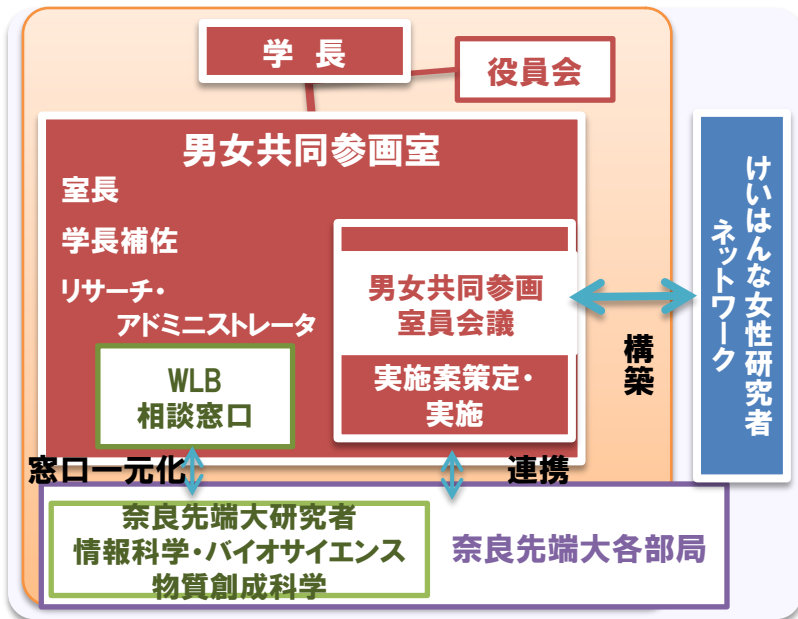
学長

役員会

男女共同参画室

室長

学長補佐

リサーチ・アドミニストレータ

WLB
相談窓口

男女共同参画
室員会議

実施案策定・
実施

けいはんな女性研究者
ネットワーク

構築

窓口一元化

連携

奈良先端大研究者
情報科学・バイオサイエンス
物質創成科学

奈良先端大各部局